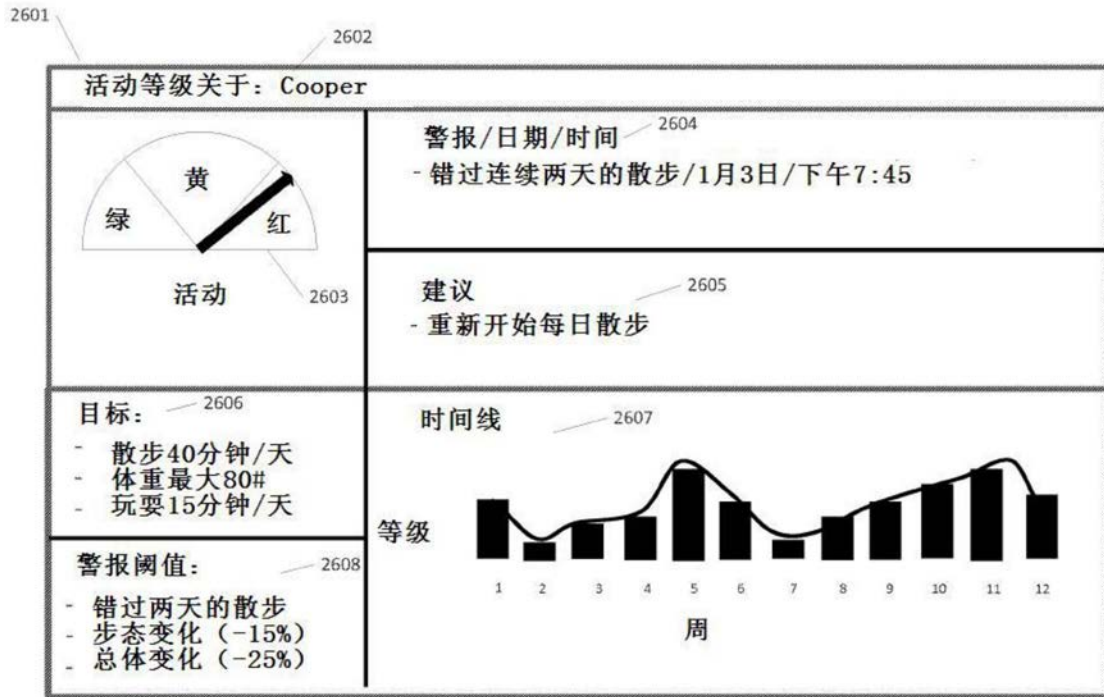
2601

2602

活动等级关于：Cooper

黄

绿

红

活动

2603

警报/日期/时间

2604

- 错过连续两天的散步/1月3日/下午7:45

建议

2605

- 重新开始每日散步

目标：

2606

- 散步40分钟/天
- 体重最大80#
- 玩耍15分钟/天

时间线

2607

等级

1 2 3 4 5 6 7 8 9 10 11 12

周

警报阈值：

2608

- 错过两天的散步
- 步态变化（-15%）
- 总体变化（-25%）